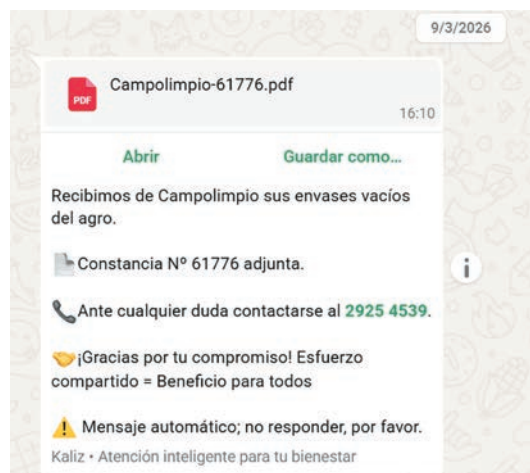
9/3/2026

PDF Campolimpio-61776.pdf

16:10

Abrir

Guardar como...

Recibimos de Campolimpio sus envases vacíos del agro.

Constancia Nº 61776 adjunta.

Ante cualquier duda contactarse al 2925 4539.

¡Gracias por tu compromiso! Esfuerzo compartido = Beneficio para todos

Mensaje automático; no responder, por favor.

Kaliz • Atención inteligente para tu bienestar